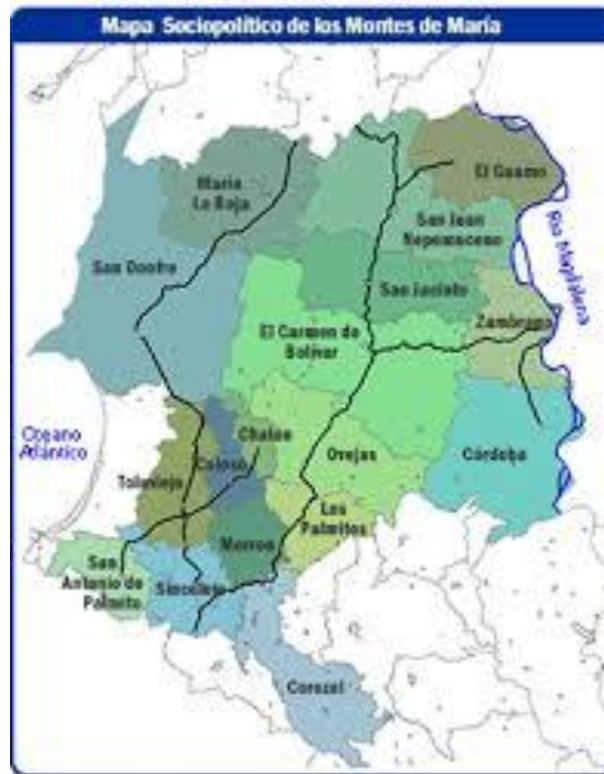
Mapa Sociopolítico de los Montes de María

María La Baja

El Guamo

San Juan Nepomuceno

Río Magdalena

San Onofre

San Jacinto

Zambrano

El Carmen de Bolívar

Océano Atlántico

Chalan

Colosó

Ovejas

Córdoba

Toluviejo

Los Palmitos

Morroa

San Antonio de Palmito

Sincelejo

Corozal